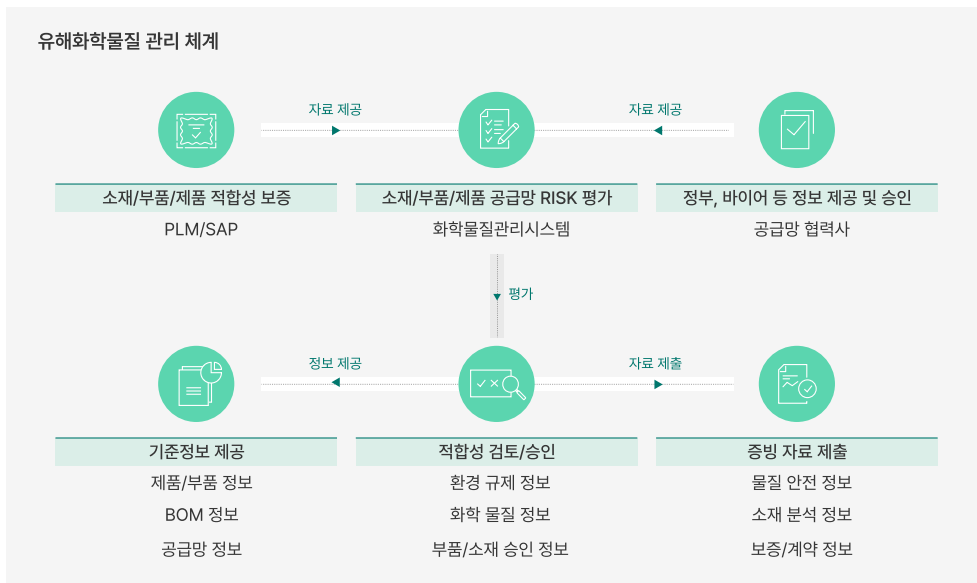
유해화학물질 관리 체계

자료 제공

자료 제공

소재/부품/제품 적합성 보증
PLM/SAP

소재/부품/제품 공급망 RISK 평가
화학물질관리시스템

정부, 바이어 등 정보 제공 및 승인
공급망 협력사

평가

정보 제공

자료 제출

기준정보 제공
제품/부품 정보
BOM 정보
공급망 정보

적합성 검토/승인
환경 규제 정보
화학 물질 정보
부품/소재 승인 정보

증빙 자료 제출
물질 안전 정보
소재 분석 정보
보증/계약 정보